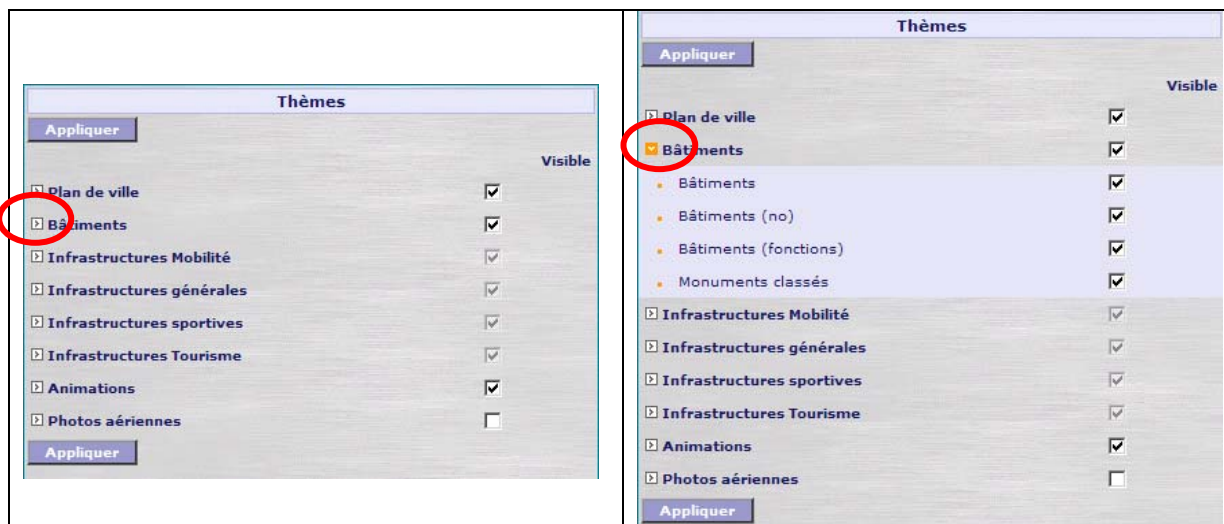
Thèmes

Appliquer

Visible

Plan de ville

Bâtiments

Infrastructures Mobilité

Infrastructures générales

Infrastructures sportives

Infrastructures Tourisme

Animations

Photos aériennes

Appliquer

Thèmes

Appliquer

Visible

Plan de ville

Bâtiments

Bâtiments

Bâtiments (no)

Bâtiments (fonctions)

Monuments classés

Infrastructures Mobilité

Infrastructures générales

Infrastructures sportives

Infrastructures Tourisme

Animations

Photos aériennes

Appliquer